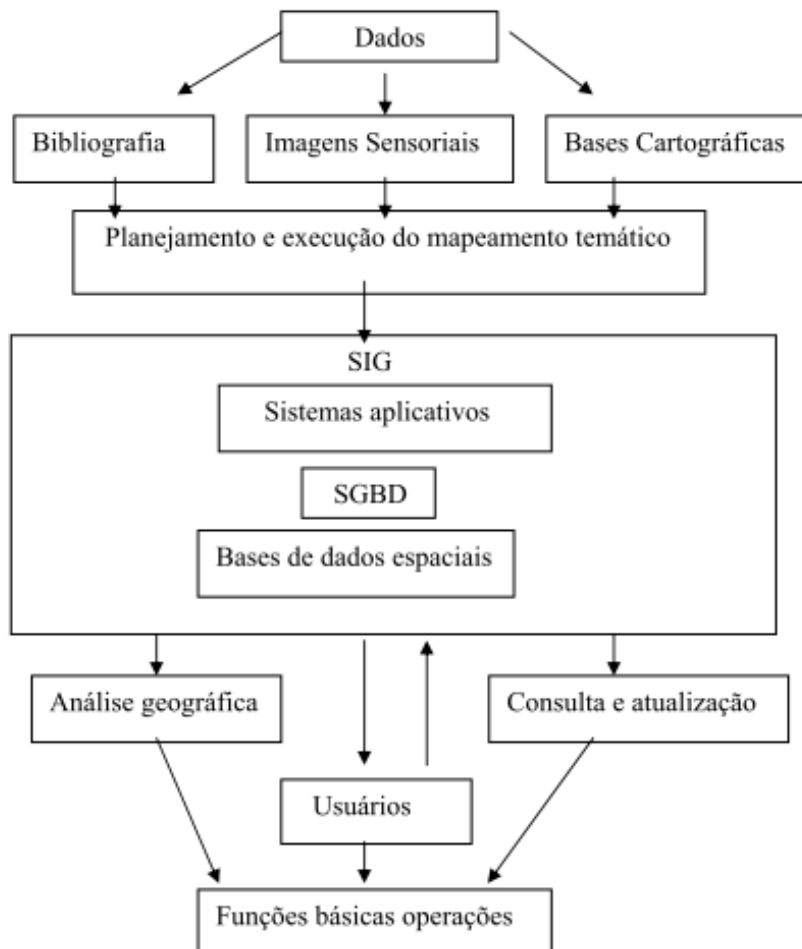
Dados

Bibliografia

Imagens Sensoriais

Bases Cartográficas

Planejamento e execução do mapeamento temático

SIG

Sistemas aplicativos

SGBD

Bases de dados espaciais

Análise geográfica

Consulta e atualização

Usuários

Funções básicas operações